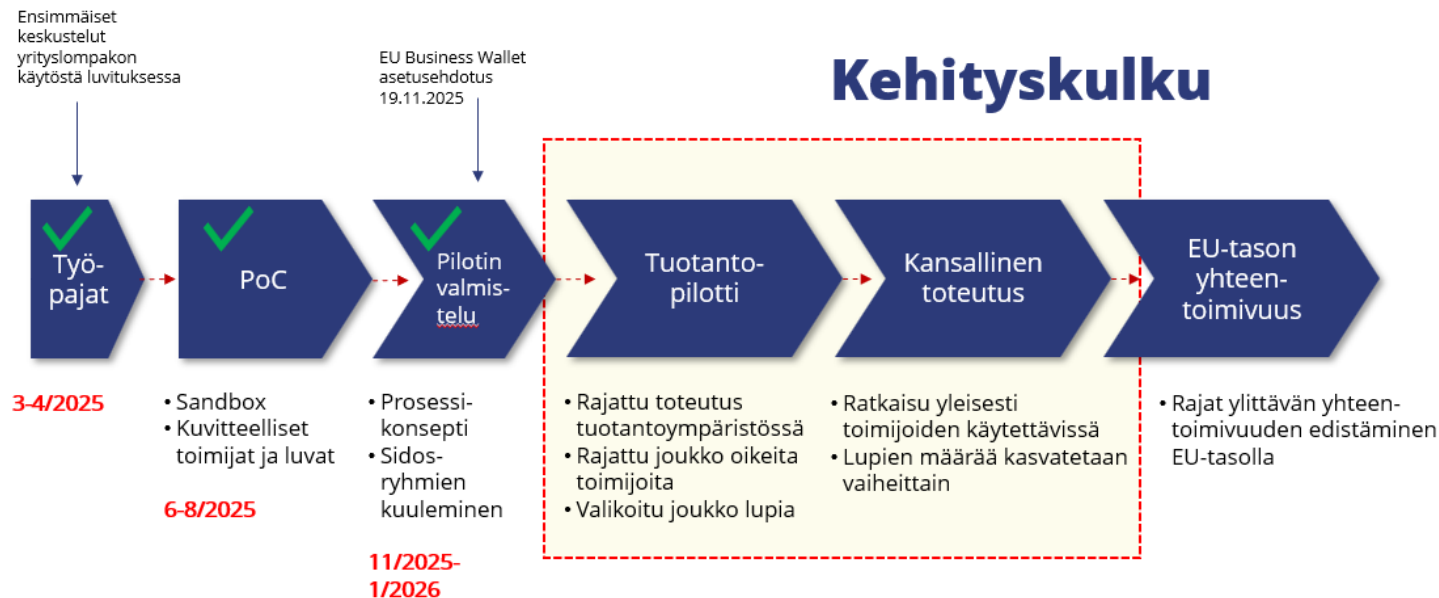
Ensimmäiset keskustelut yrityslompakon käytöstä luvituksessa

EU Business Wallet asetusehdotus 19.11.2025

Kehityskulku

Työ-pajat

PoC

Pilotin valmis-telu

Tuotanto-pilotti

Kansallinen toteutus

EU-tason yhteen-toimivuus

3-4/2025

• Sandbox
• Kuvitteelliset toimijat ja luvat

6-8/2025

• Prosessi-konsepti
• Sidos-ryhmien kuuleminen

11/2025-1/2026

• Rajattu toteutus tuotantoympäristössä
• Rajattu joukko oikeita toimijoita
• Valikoitu joukko lupia

• Ratkaisu yleisesti toimijoiden käytettävissä
• Lupien määrää kasvatetaan vaiheittain

• Rajat ylittävän yhteen-toimivuuden edistäminen EU-tasolla